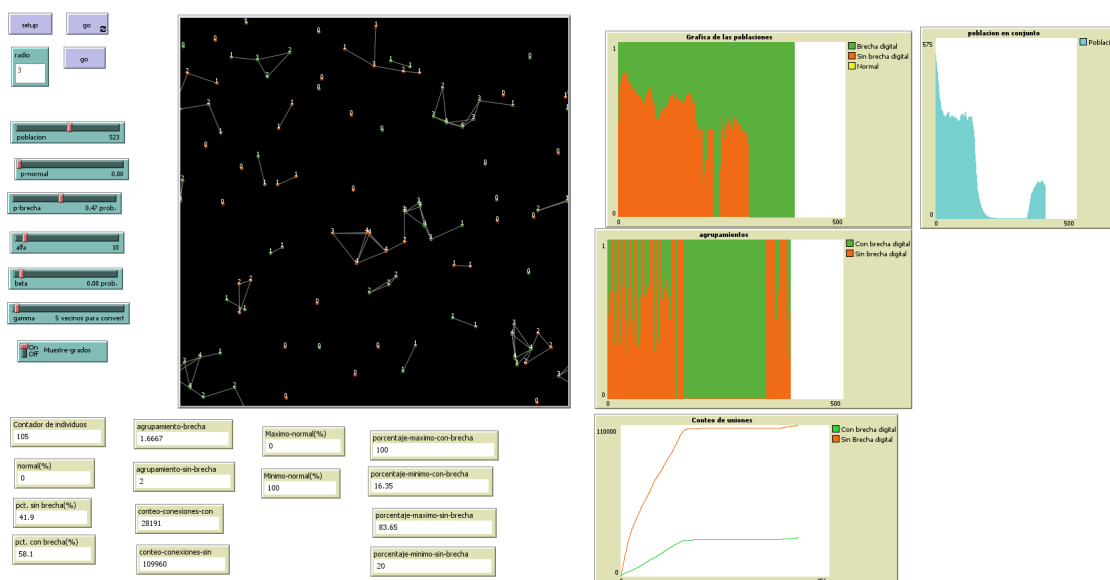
setup
go
radio
3
go
poblacion 523
p-normal 0.00
p-brecha 0.47 prob.
alfa 10
beta 0.08 prob.
gamma 5 vecinos para convert
On Off Muestre-grados

Grafica de las poblaciones
Brecha digital
Sin brecha digital
Normal
1
0
0
500

poblacion en conjunto
Poblaci
575
0
0
500

agrupamientos
Con brecha digital
Sin brecha digital
1
0
0
500

Conteo de uniones
Con brecha digital
Sin Brecha digital
110000
0

Contador de individuos
105
normal(%)
0
pct. sin brecha(%)
41.9
pct. con brecha(%)
58.1
agrupamiento-brecha
1.6667
agrupamiento-sin-brecha
2
conteo-conexiones-con
28191
conteo-conexiones-sin
109960
Maximo-normal(%)
0
Minimo-normal(%)
100
porcentaje-maximo-con-brecha
100
porcentaje-minimo-con-brecha
16.35
porcentaje-maximo-sin-brecha
83.65
porcentaje-minimo-sin-brecha
20